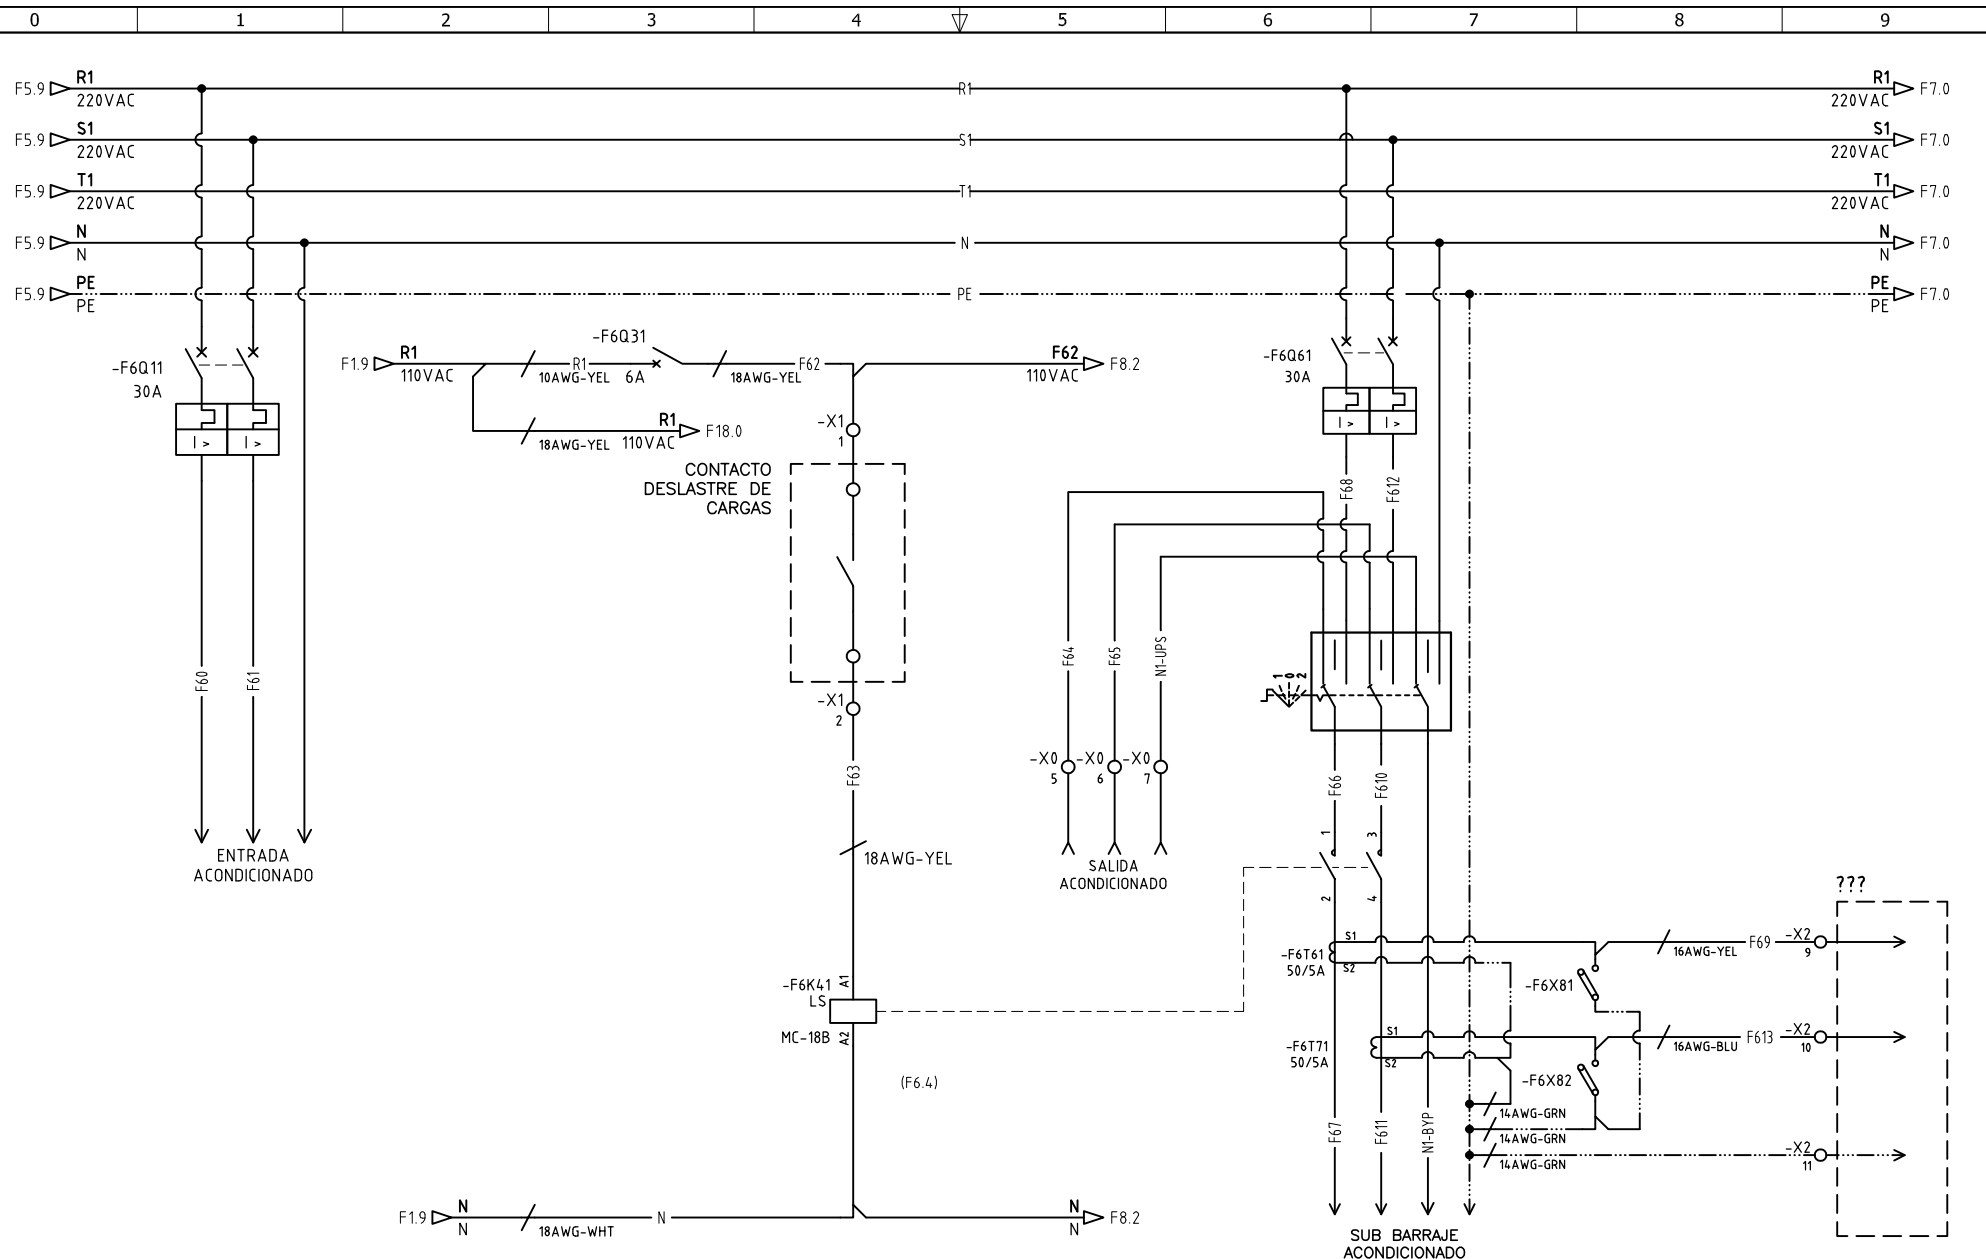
0 1 2 3 4 5 6 7 8 9

F5.9 R1 220VAC R1 R1 220VAC F7.0
F5.9 S1 220VAC S1 S1 220VAC F7.0
F5.9 T1 220VAC T1 T1 220VAC F7.0
F5.9 N N N N N F7.0
F5.9 PE PE PE PE PE F7.0

-F6Q11 30A
I > I >
F60 F61
ENTRADA ACONDICIONADO

F1.9 R1 110VAC
10AWG-YEL R1
-F6Q31 6A
18AWG-YEL F62
F62 110VAC F8.2
18AWG-YEL R1 110VAC F18.0
-X1 1
CONTACTO DESLASTRE DE CARGAS
-X1 2
F63
18AWG-YEL
-F6K41 LS A1
MC-18B A2
(F6.4)
F1.9 N N 18AWG-WHT N N N F8.2

-F6Q61 30A
I > I >
F68 F612
F64 F65 N1-UPS
1 0 2
-X0 5 -X0 6 -X0 7
SALIDA ACONDICIONADO
F66 F610
1 3 2 4
-F6T61 50/5A S1 S2
-F6T71 50/5A S1 S2
F67 F611 N1-BYP
SUB BARRAJE ACONDICIONADO
-F6X81
-F6X82
16AWG-YEL F69 -X2 9
16AWG-BLU F613 -X2 10
14AWG-GRN
14AWG-GRN
14AWG-GRN -X2 11
???